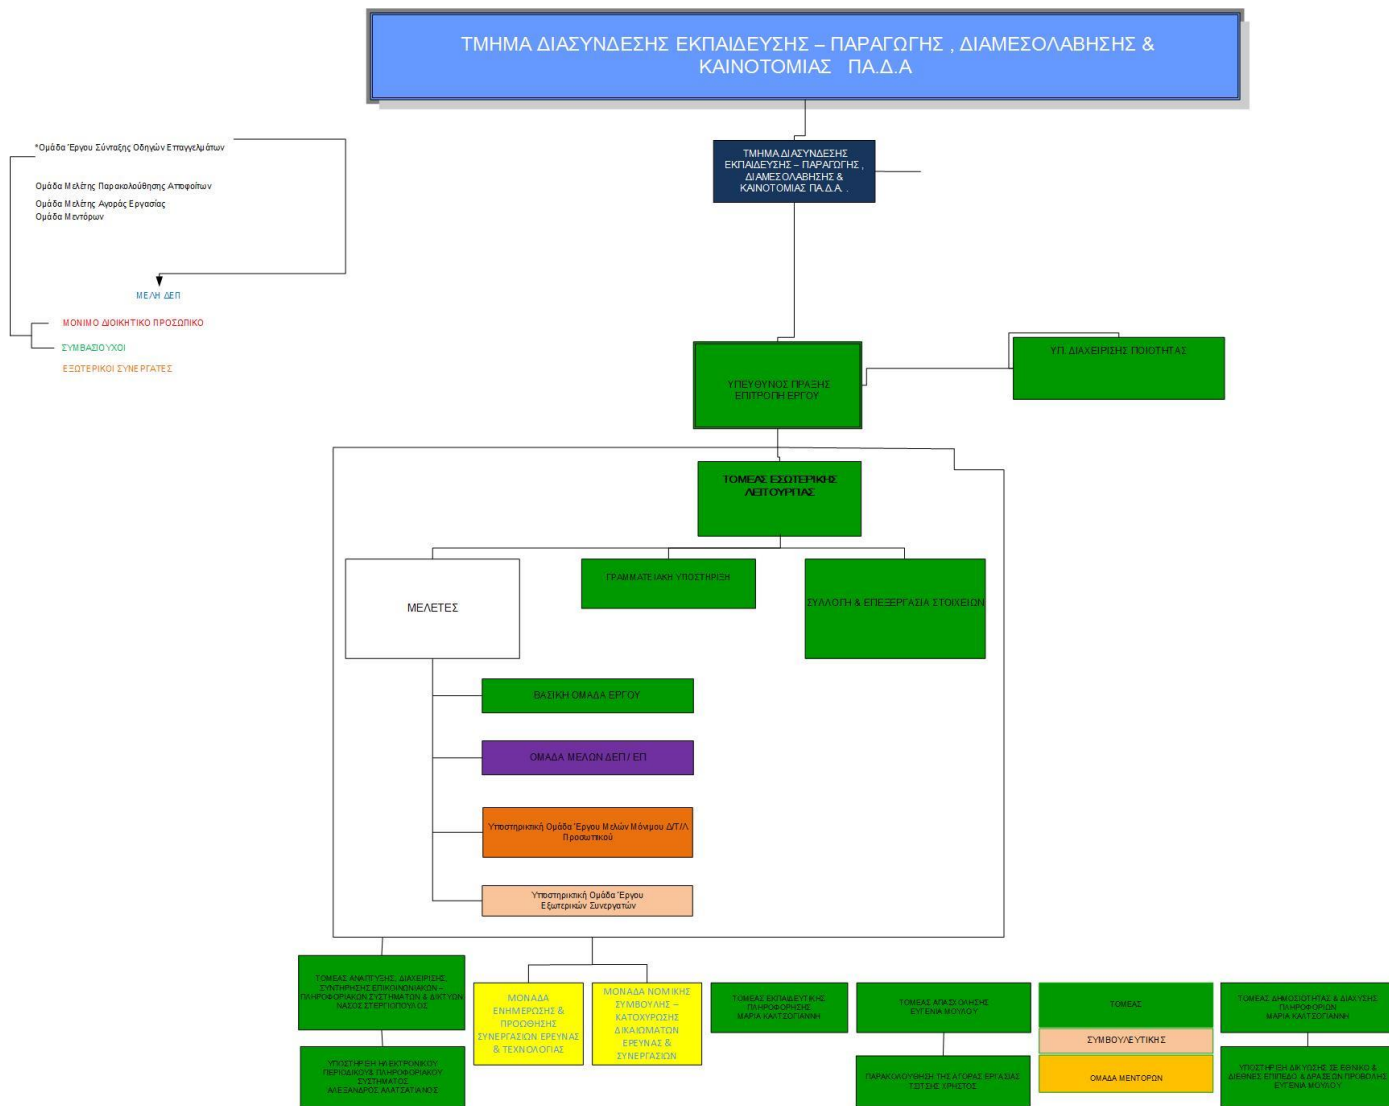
ΤΜΗΜΑ ΔΙΑΣΥΝΔΕΣΗΣ ΕΚΠΑΙΔΕΥΣΗΣ – ΠΑΡΑΓΩΓΗΣ , ΔΙΑΜΕΣΟΛΑΒΗΣΗΣ & ΚΑΙΝΟΤΟΜΙΑΣ ΠΑ.Δ.Α

*Ομάδα Έργου Σύνταξης Οδηγών Επαγγελμάτων

Ομάδα Μελέτης Παρακολούθησης Αποφοίτων
Ομάδα Μελέτης Αγοράς Εργασίας
Ομάδα Μεντόρων

ΜΕΛΗ ΔΕΠ

ΜΟΝΙΜΟ ΔΙΟΙΚΗΤΙΚΟ ΠΡΟΣΩΠΙΚΟ

ΣΥΜΒΑΣΙΟΥΧΟΙ

ΕΞΩΤΕΡΙΚΟΙ ΣΥΝΕΡΓΑΤΕΣ

ΤΜΗΜΑ ΔΙΑΣΥΝΔΕΣΗΣ ΕΚΠΑΙΔΕΥΣΗΣ – ΠΑΡΑΓΩΓΗΣ , ΔΙΑΜΕΣΟΛΑΒΗΣΗΣ & ΚΑΙΝΟΤΟΜΙΑΣ ΠΑ.Δ.Α .

ΥΠΕΥΘΥΝΟΣ ΠΡΑΞΗΣ ΕΠΙΤΡΟΠΗ ΕΡΓΟΥ

ΥΠ. ΔΙΑΧΕΙΡΙΣΗΣ ΠΟΙΟΤΗΤΑΣ

ΤΟΜΕΑΣ ΕΣΩΤΕΡΙΚΗΣ ΛΕΙΤΟΥΡΓΙΑΣ

ΜΕΛΕΤΕΣ

ΓΡΑΜΜΑΤΕΙΑΚΗ ΥΠΟΣΤΗΡΙΞΗ

ΣΥΛΛΟΓΗ & ΕΠΕΞΕΡΓΑΣΙΑ ΣΤΟΙΧΕΙΩΝ

ΒΑΣΙΚΗ ΟΜΑΔΑ ΕΡΓΟΥ

ΟΜΑΔΑ ΜΕΛΩΝ ΔΕΠ/ ΕΠ

Υποστηρικτική Ομάδα Έργου Μελών Μόνιμου Δ/Τ/Λ Προσωπικού

Υποστηρικτική Ομάδα Έργου Εξωτερικών Συνεργατών

ΤΟΜΕΑΣ ΑΝΑΠΤΥΞΗΣ, ΔΙΑΧΕΙΡΙΣΗΣ, ΣΥΝΤΗΡΗΣΗΣ ΕΠΙΚΟΙΝΩΝΙΑΚΩΝ – ΠΛΗΡΟΦΟΡΙΑΚΩΝ ΣΥΣΤΗΜΑΤΩΝ & ΔΙΚΤΥΩΝ ΝΑΣΟΣ ΣΤΕΡΓΙΟΠΟΥΛΟΣ

ΥΠΟΣΤΗΡΙΞΗ ΗΛΕΚΤΡΟΝΙΚΟΥ ΠΕΡΙΟΔΙΚΟΥ & ΠΛΗΡΟΦΟΡΙΑΚΟΥ ΣΥΣΤΗΜΑΤΟΣ ΑΛΕΞΑΝΔΡΟΣ ΑΛΑΤΣΑΤΙΑΝΟΣ

ΜΟΝΑΔΑ ΕΝΗΜΕΡΩΣΗΣ & ΠΡΟΩΘΗΣΗΣ ΣΥΝΕΡΓΑΣΙΩΝ ΕΡΕΥΝΑΣ & ΤΕΧΝΟΛΟΓΙΑΣ

ΜΟΝΑΔΑ ΝΟΜΙΚΗΣ ΣΥΜΒΟΥΛΗΣ – ΚΑΤΟΧΥΡΩΣΗΣ ΔΙΚΑΙΩΜΑΤΩΝ ΕΡΕΥΝΑΣ & ΣΥΝΕΡΓΑΣΙΩΝ

ΤΟΜΕΑΣ ΕΚΠΑΙΔΕΥΤΙΚΗΣ ΠΛΗΡΟΦΟΡΗΣΗΣ ΜΑΡΙΑ ΚΑΛΤΣΟΓΙΑΝΝΗ

ΤΟΜΕΑΣ ΑΠΑΣΧΟΛΗΣΗΣ ΕΥΓΕΝΙΑ ΜΟΥΛΟΥ

ΠΑΡΑΚΟΛΟΥΘΗΣΗ ΤΗΣ ΑΓΟΡΑΣ ΕΡΓΑΣΙΑΣ ΤΖΤΖΗΣ ΧΡΗΣΤΟΣ

ΤΟΜΕΑΣ

ΣΥΜΒΟΥΛΕΥΤΙΚΗΣ

ΟΜΑΔΑ ΜΕΝΤΟΡΩΝ

ΤΟΜΕΑΣ ΔΗΜΟΣΙΟΤΗΤΑΣ & ΔΙΑΧΥΣΗΣ ΠΛΗΡΟΦΟΡΙΩΝ ΜΑΡΙΑ ΚΑΛΤΣΟΓΙΑΝΝΗ

ΥΠΟΣΤΗΡΙΞΗ ΔΙΚΤΥΩΣΗΣ ΣΕ ΕΘΝΙΚΟ & ΔΙΕΘΝΕΣ ΕΠΙΠΕΔΟ & ΔΡΑΣΕΩΝ ΠΡΟΒΟΛΗΣ ΕΥΓΕΝΙΑ ΜΟΥΛΟΥ